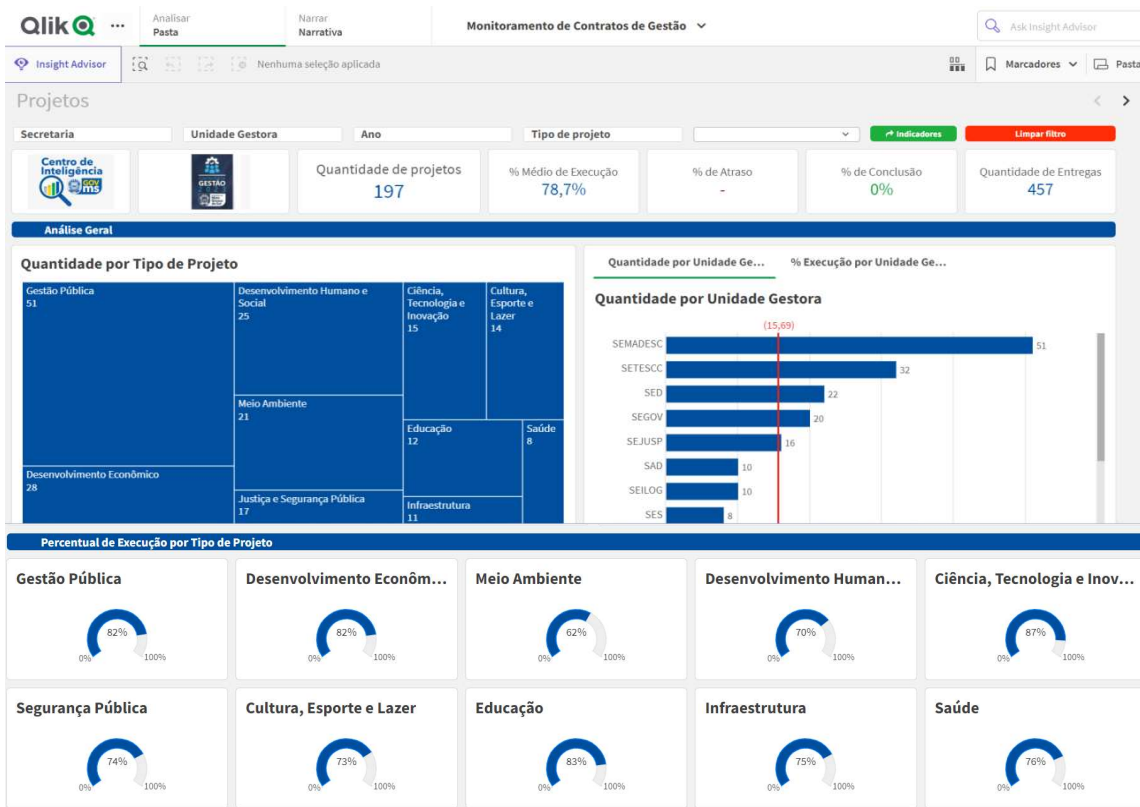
Qlik ... Analisar Pasta Narrar Narrativa Monitoramento de Contratos de Gestão Ask Insight Advisor

Insight Advisor Nenhuma seleção aplicada Marcadores Pasta

Projetos

Secretaria Unidade Gestora Ano Tipo de projeto Indicadores Limpar filtro

Centro de Inteligência GOV MS

GESTÃO

Quantidade de projetos 197

% Médio de Execução 78,7%

% de Atraso -

% de Conclusão 0%

Quantidade de Entregas 457

Análise Geral

Quantidade por Tipo de Projeto

| Gestão Pública 51 | Desenvolvimento Humano e Social 25 | Ciência, Tecnologia e Inovação 15 | Cultura, Esporte e Lazer 14 |
|---|---|---|---|
| Desenvolvimento Econômico 28 | Meio Ambiente 21 | Educação 12 | Saúde 8 |
| | Justiça e Segurança Pública 17 | Infraestrutura 11 | |

Quantidade por Unidade Ge... % Execução por Unidade Ge...

Quantidade por Unidade Gestora

(15,69)

| SEMADESC | 51 |
|---|---|
| SETESCC | 32 |
| SED | 22 |
| SEGOV | 20 |
| SEJUSP | 16 |
| SAD | 10 |
| SEILOG | 10 |
| SES | 8 |

Percentual de Execução por Tipo de Projeto

Gestão Pública 82% 0% 100%

Desenvolvimento Econôm... 82% 0% 100%

Meio Ambiente 62% 0% 100%

Desenvolvimento Human... 70% 0% 100%

Ciência, Tecnologia e Inov... 87% 0% 100%

Segurança Pública 74% 0% 100%

Cultura, Esporte e Lazer 73% 0% 100%

Educação 83% 0% 100%

Infraestrutura 75% 0% 100%

Saúde 76% 0% 100%